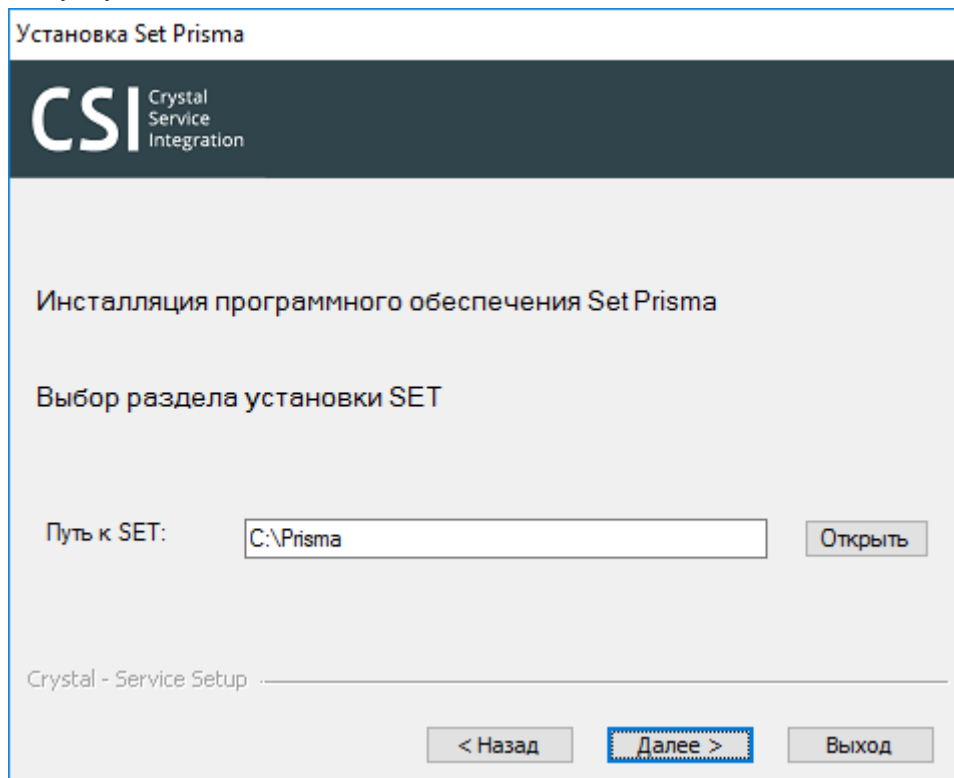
Установка Set Prisma

CSI Crystal Service Integration

Инсталляция программного обеспечения Set Prisma

Выбор раздела установки SET

Путь к SET: C:\Prisma Открыть

Crystal - Service Setup

< Назад Далее > Выход